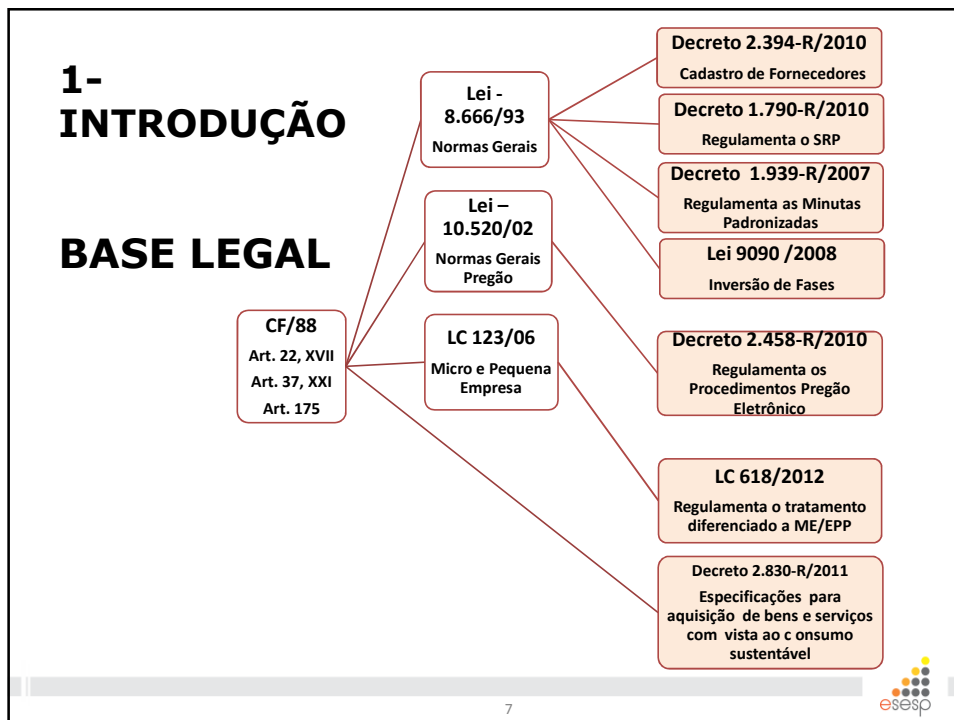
1- INTRODUÇÃO

BASE LEGAL

CF/88
Art. 22, XVII
Art. 37, XXI
Art. 175

Lei - 8.666/93
Normas Gerais

Lei – 10.520/02
Normas Gerais Pregão

LC 123/06
Micro e Pequena Empresa

Decreto 2.394-R/2010
Cadastro de Fornecedores

Decreto 1.790-R/2010
Regulamenta o SRP

Decreto 1.939-R/2007
Regulamenta as Minutas Padronizadas

Lei 9090 /2008
Inversão de Fases

Decreto 2.458-R/2010
Regulamenta os Procedimentos Pregão Eletrônico

LC 618/2012
Regulamenta o tratamento diferenciado a ME/EPP

Decreto 2.830-R/2011
Especificações para aquisição de bens e serviços com vista ao c onsumo sustentável

7

esesp